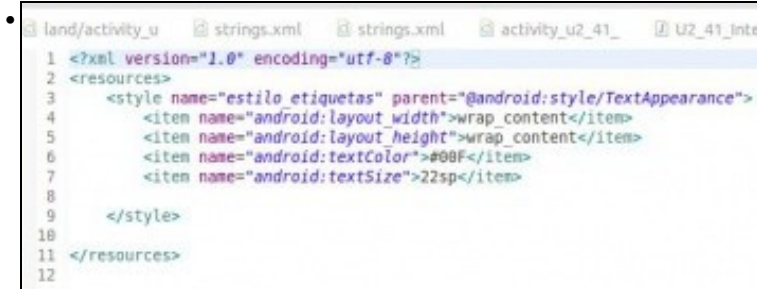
land/activity_u strings.xml strings.xml activity_u2_41_ U2_41_Inte

1 <?xml version="1.0" encoding="utf-8"?>
2 <resources>
3 <style name="estilo_etiquetas" parent="@android:style/TextAppearance">
4 <item name="android:layout_width">wrap_content</item>
5 <item name="android:layout_height">wrap_content</item>
6 <item name="android:textColor">#00F</item>
7 <item name="android:textSize">22sp</item>
8
9 </style>
10
11 </resources>
12